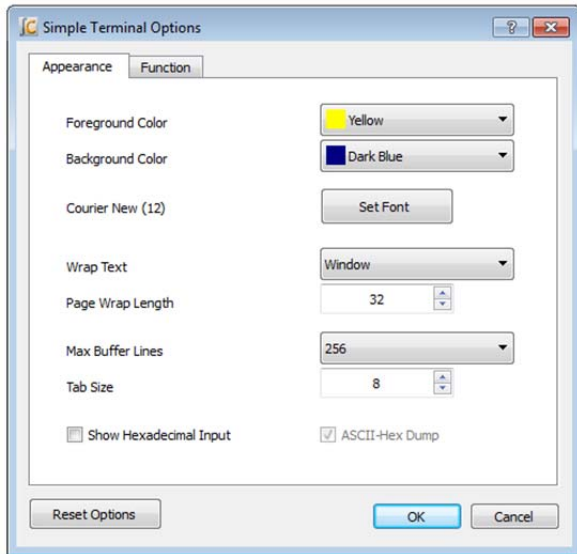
Simple Terminal Options

?

Appearance
Function

Foreground Color
Yellow

Background Color
Dark Blue

Courier New (12)
Set Font

Wrap Text
Window

Page Wrap Length
32

Max Buffer Lines
256

Tab Size
8

Show Hexadecimal Input
ASCII-Hex Dump

Reset Options
OK
Cancel